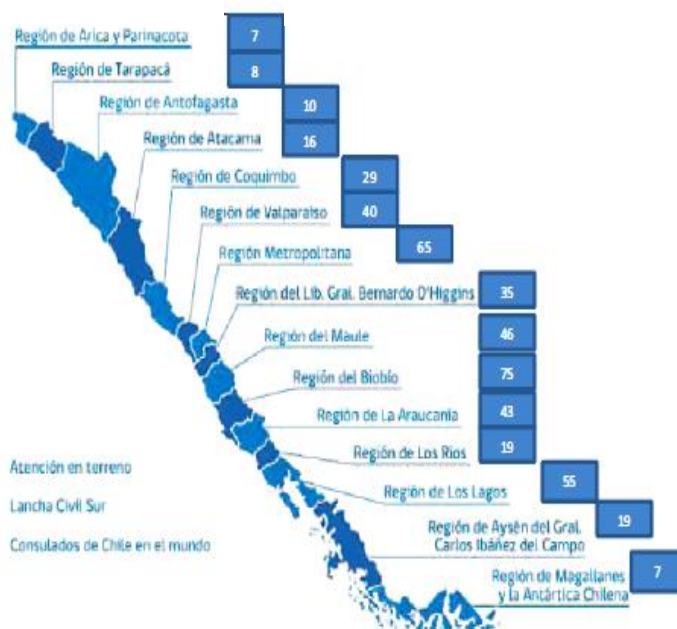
Región de Arica y Parinacota
7
Región de Tarapacá
8
Región de Antofagasta
10
Región de Atacama
16
Región de Coquimbo
29
Región de Valparaíso
40
Región Metropolitana
65
Región del Lib. Gral. Bernardo O'Higgins
35
Región del Maule
46
Región del Biobío
75
Región de La Araucanía
43
Región de Los Ríos
19
Región de Los Lagos
55
Región de Aysén del Gral. Carlos Ibáñez del Campo
19
Región de Magallanes y la Antártica Chilena
7

Atención en terreno

Lancha Civil Sur

Consulados de Chile en el mundo